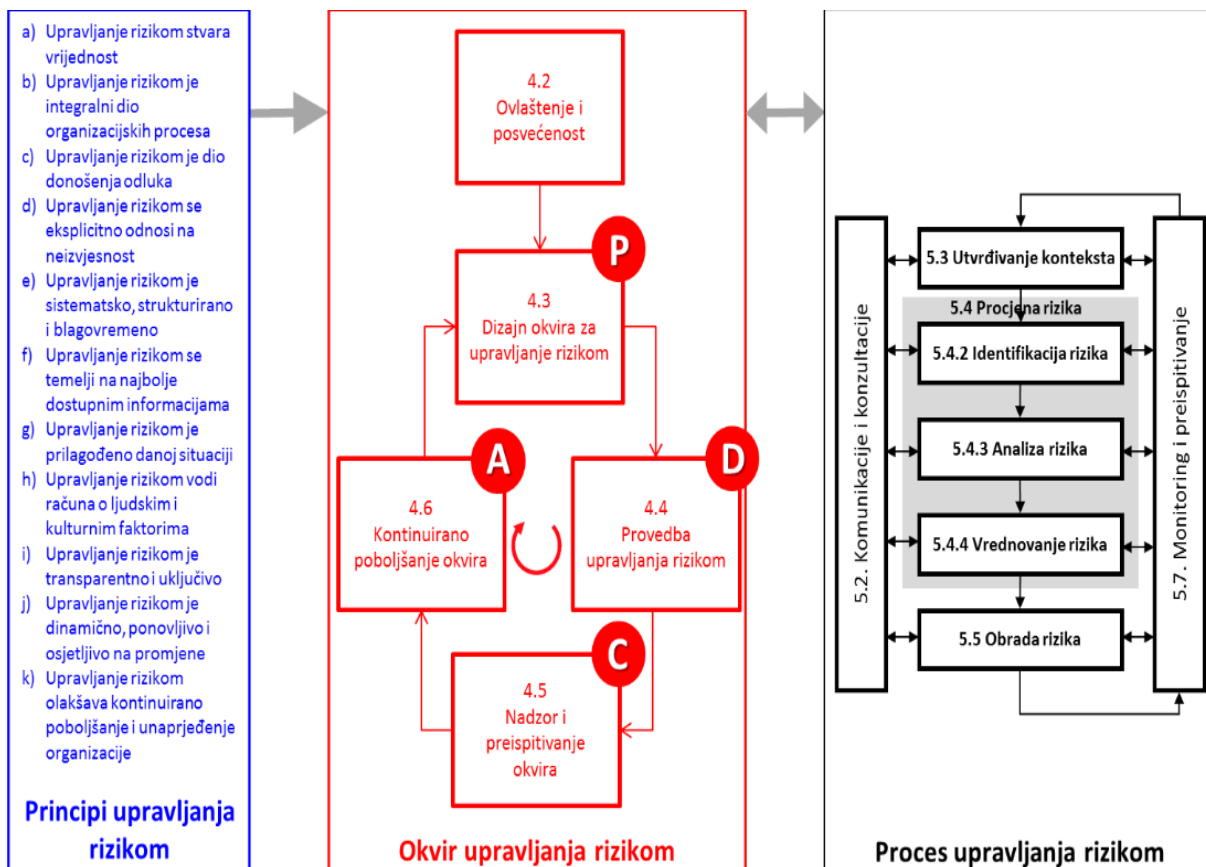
a) Upravljanje rizikom stvara vrijednost
b) Upravljanje rizikom je integralni dio organizacijskih procesa
c) Upravljanje rizikom je dio donošenja odluka
d) Upravljanje rizikom se eksplicitno odnosi na neizvjesnost
e) Upravljanje rizikom je sistematsko, strukturirano i blagovremeno
f) Upravljanje rizikom se temelji na najbolje dostupnim informacijama
g) Upravljanje rizikom je prilagođeno danoj situaciji
h) Upravljanje rizikom vodi računa o ljudskim i kulturnim faktorima
i) Upravljanje rizikom je transparentno i uključivo
j) Upravljanje rizikom je dinamično, ponovljivo i osjetljivo na promjene
k) Upravljanje rizikom olakšava kontinuirano poboljšanje i unaprjeđenje organizacije

Principi upravljanja rizikom

4.2 Ovlaštenje i posvećenost

P

4.3 Dizajn okvira za upravljanje rizikom

A

4.6 Kontinuirano poboljšanje okvira

D

4.4 Provedba upravljanja rizikom

C

4.5 Nadzor i preispitivanje okvira

Okvir upravljanja rizikom

5.2. Komunikacije i konzultacije

5.3 Utvrđivanje konteksta

5.4 Procjena rizika

5.4.2 Identifikacija rizika

5.4.3 Analiza rizika

5.4.4 Vrednovanje rizika

5.5 Obrada rizika

5.7. Monitoring i preispitivanje

Proces upravljanja rizikom